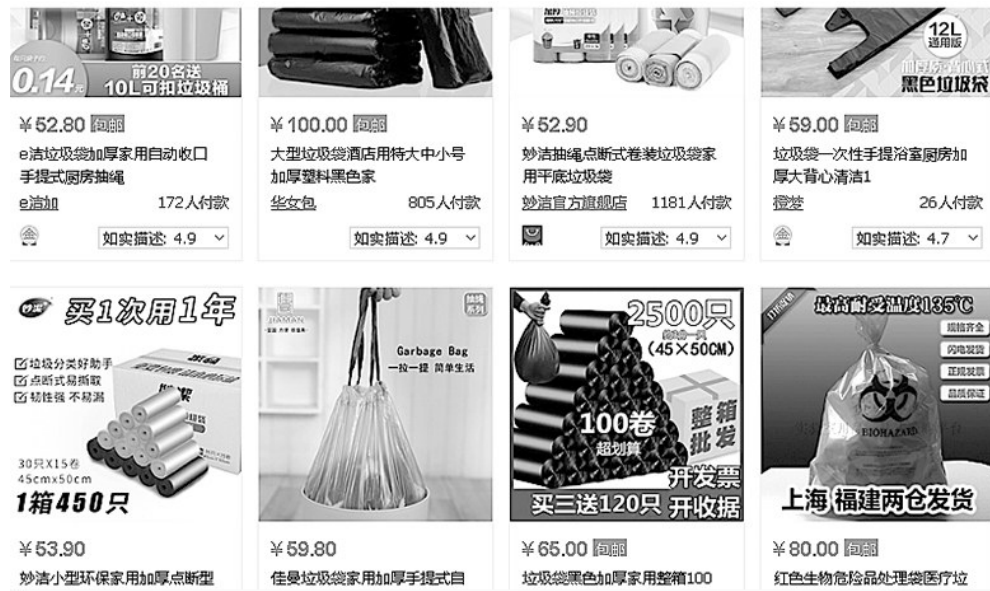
0.14元 前20名送 10L可扣垃圾桶

12L 通用版 加厚背心式 黑色垃圾袋

¥52.80 包邮
e洁垃圾袋加厚家用自动收口手提式厨房抽绳
e洁旭 172人付款
如实描述: 4.9

¥100.00 包邮
大型垃圾袋酒店用特大中小号加厚塑料黑色家
华女包 805人付款
如实描述: 4.9

¥52.90
妙洁抽绳点断式卷装垃圾袋家用平底垃圾袋
妙洁官方旗舰店 1181人付款
如实描述: 4.9

¥59.00 包邮
垃圾袋一次性手提浴室厨房加厚大背心清洁1
橙龙 26人付款
如实描述: 4.7

妙洁 买1次用1年
☑垃圾分类好助手
☑点断式易撕取
☑韧性强 不易漏
30只X15卷 45cmx50cm
1箱450只

Garbage Bag 一拉一提 简单生活

2500只 (45×50CM)
100卷 超划算
整箱批发
开发票
买三送120只 开收据

最高耐受温度135℃
BIOHAZARD
上海 福建两仓发货

¥53.90
妙洁小型环保家用加厚点断型

¥59.80
佳曼垃圾袋家用加厚手提式自

¥65.00 包邮
垃圾袋黑色加厚家用整箱100

¥80.00 包邮
红色生物危险品处理袋医疗垃